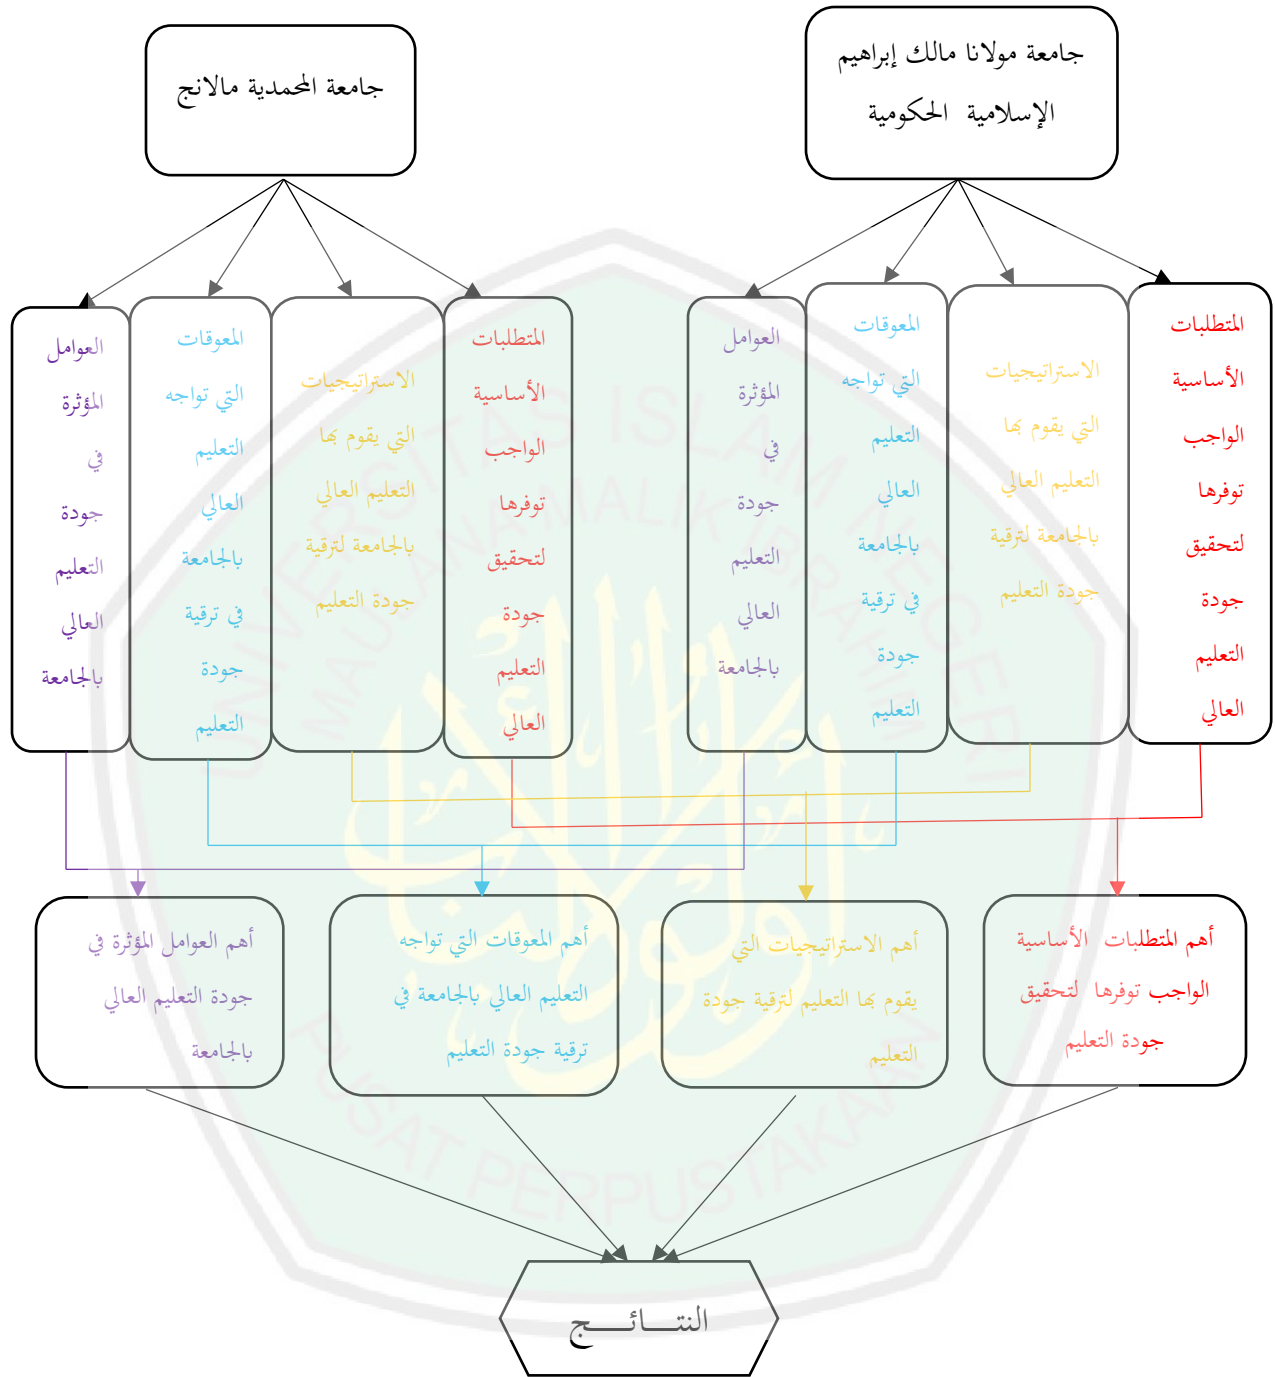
جامعة مولانا مالك إبراهيم الإسلامية الحكومية

جامعة المحمدية مالانج

المتطلبات الأساسية الواجب توفرها لتحقيق جودة التعليم العالي

الاستراتيجيات التي يقوم بها التعليم العالي بالجامعة لترقية جودة التعليم

المعوقات التي تواجه التعليم العالي بالجامعة في ترقية جودة التعليم

العوامل المؤثرة في جودة التعليم العالي بالجامعة

المتطلبات الأساسية الواجب توفرها لتحقيق جودة التعليم العالي

الاستراتيجيات التي يقوم بها التعليم العالي بالجامعة لترقية جودة التعليم

المعوقات التي تواجه التعليم العالي بالجامعة في ترقية جودة التعليم

العوامل المؤثرة في جودة التعليم العالي بالجامعة

أهم المتطلبات الأساسية الواجب توفرها لتحقيق جودة التعليم

أهم الاستراتيجيات التي يقوم بها التعليم لترقية جودة التعليم

أهم المعوقات التي تواجه التعليم العالي بالجامعة في ترقية جودة التعليم

أهم العوامل المؤثرة في جودة التعليم العالي بالجامعة

النتـــائـــج